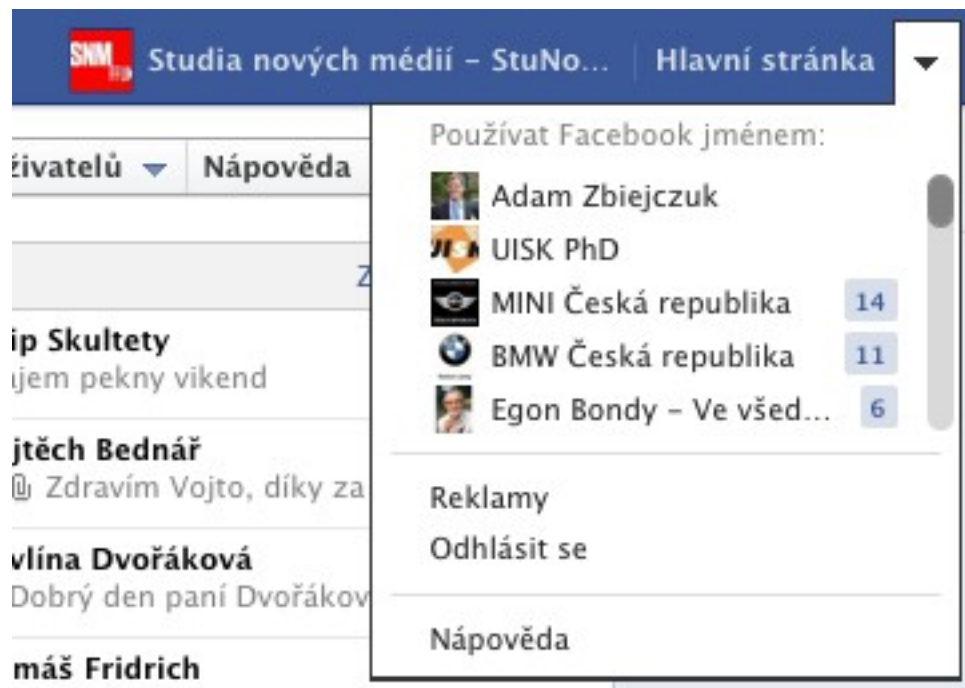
SNM Studia nových médií - StuNo... Hlavní stránka

živatelů Nápověda

Z

ip Skultety
ujem pekny vikend

jtěch Bednář
Zdravím Vojto, díky za

vlína Dvořáková
Dobrý den paní Dvořákov

máš Fridrich

Používat Facebook jménem:

Adam Zbiejczuk
UISK PhD
MINI Česká republika 14
BMW Česká republika 11
Egon Bondy - Ve všed... 6

Reklamy
Odhlásit se

Nápověda